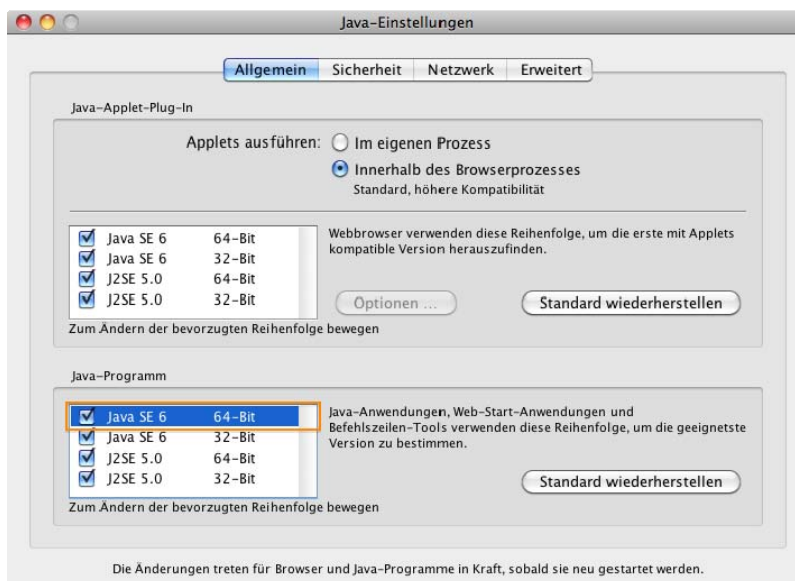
Java-Einstellungen

Allgemein | Sicherheit | Netzwerk | Erweitert

Java-Applet-Plug-In

Applets ausführen: Im eigenen Prozess

Innerhalb des Browserprozesses
Standard, höhere Kompatibilität

| | | |
|---|---|---|
| ☑ | Java SE 6 | 64-Bit |
| ☑ | Java SE 6 | 32-Bit |
| ☑ | J2SE 5.0 | 64-Bit |
| ☑ | J2SE 5.0 | 32-Bit |

Webbrowser verwenden diese Reihenfolge, um die erste mit Applets kompatible Version herauszufinden.

Optionen ...

Standard wiederherstellen

Zum Ändern der bevorzugten Reihenfolge bewegen

Java-Programm

| | | |
|---|---|---|
| ☑ | Java SE 6 | 64-Bit |
| ☑ | Java SE 6 | 32-Bit |
| ☑ | J2SE 5.0 | 64-Bit |
| ☑ | J2SE 5.0 | 32-Bit |

Java-Anwendungen, Web-Start-Anwendungen und Befehlszeilen-Tools verwenden diese Reihenfolge, um die geeignetste Version zu bestimmen.

Standard wiederherstellen

Zum Ändern der bevorzugten Reihenfolge bewegen

Die Änderungen treten für Browser und Java-Programme in Kraft, sobald sie neu gestartet werden.